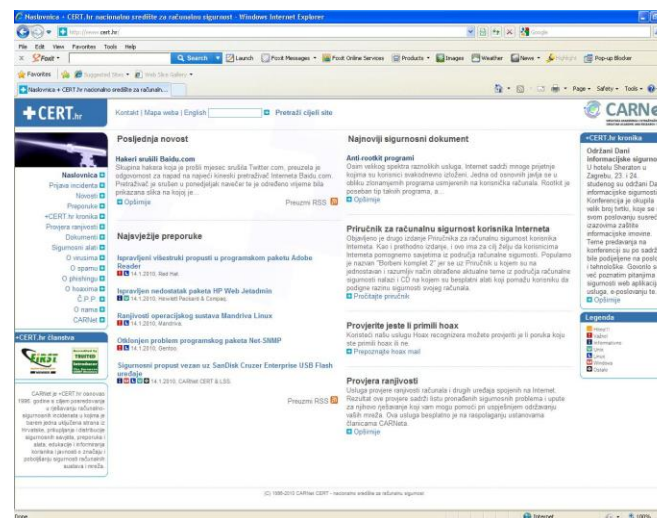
Naslovnica - CERT.hr nacionalno središte za računalnu sigurnost - Windows Internet Explorer

http://www.cert.hr

File Edit View Favorites Tools Help

Foxit Search Launch Foxit Messages Foxit Online Services Products Images Weather News Highlight Pop-up Blocker

Favorites Suggested Sites Web Slice Gallery

Naslovnica » CERT.hr nacionalno središte za računalnu...

Page Safety Tools

+CERT.hr

Kontakt | Mapa weba | English Pretraži cijeli site

CARNet

Naslovnica
Prijava incidenta
Novosti
Preporuke
»CERT.hr kronika
Provjera ranjivosti
Dokumenti
Sigurnosni alati
O virusima
O spamu
O phishingu
O hoaxima
Č.P.P.
O nama
CARNet

»CERT.hr članstva

FIRST

TRUSTED INTRODUCER

CARNet je »CERT.hr osnovao 1996. godine s ciljem posredovanja u rješavanju računalno-sigurnosnih incidenata u kojima je barem jedna uključena strana iz Hrvatske, prikupljanja i distribucije sigurnosnih savjeta, preporuka i alata, edukacije i informiranja korisnika i javnosti o značaju i poboljšanju sigurnosti računalnih sustava i mreža.

Posljednja novost

Hakeri srušili Baidu.com
Skupina hakera koja je prošli mjesec srušila Twitter.com, preuzela je odgovornost za napad na najveći kineski pretraživač Interneta Baidu.com. Pretraživač je srušen u ponedjeljak navečer te je određeno vrijeme bila prikazana slika na kojoj je...
Opširnije

Preuzmi RSS

Najvažnije preporuke

Ispravljeni višestruki propusti u programskom paketu Adobe Reader
14.1.2010. Red Hat

Ispravljen nedostatak paketa HP Web Jetadmin
14.1.2010. Hewlett Packard & Compaq

Ranjivosti operacijskog sustava Mandriva Linux
14.1.2010. Mandriva

Otklonjen problem programskog paketa Net-SNMP
14.1.2010. Gentoo

Sigurnosni propust vezan uz SanDisk Cruzer Enterprise USB Flash uređaje
14.1.2010. CARNet CERT & LSS

Preuzmi RSS

Najnoviji sigurnosni dokument

Anti-rootkit programi
Osim velikog spektra razmotrenih usluga, Internet sadrži mnoge prijetnje kojima su korisnici svakodnevno izloženi. Jedna od osnovnih jedja se u obliku zlonamjernih programa usmjerenih na korisnička računala. Rootkit je poseban tip takvih programa, a...
Opširnije

Priručnik za računalnu sigurnost korisnika Interneta
Objavljeno je drugo izdanje Priručnika za računalnu sigurnost korisnika Interneta. Kao i prethodno izdanje, i ovo ima za cilj želju da korisnicima Interneta pomognemo savjetima iz područja računalne sigurnosti. Popularno je nazvan "Bolberi komplet 2" jer se uz Priručnik u kojem su na jednostavan i razumljiv način obrađene aktualne teme iz područja računalne sigurnosti nalazi i CD na kojem su besplatni alati koji pomažu korisniku da podigne razinu sigurnosti svoga računala.
Pročitajte priručnik

Provjerite jeste li primili hoax
Koristeći našu uslugu Hoax recognizera možete provjeriti je li poruka koju ste primili hoax ili ne.
Prepoznajte hoax mail

Provjera ranjivosti
Usluga provjere ranjivosti računala i drugih uređaja spojenih na Internet. Rezultat ove provjere sadrži listu pronađenih sigurnosnih problema i uputa za njihovo rješavanje koji vam mogu pomoći pri uspješnijem održavanju vaših mreža. Ova usluga besplatno je na raspolaganju ustanovama članicama CARNeta.
Opširnije

»CERT.hr kronika

Održani Dani informacijske sigurnosti
U hotelu Sheraton u Zagrebu, 23. i 24. studenog su održani Da informacijske sigurnosti. Konferencija je okupila više stotina sudionika koji se svom poslovanju susreć izazovima zaštite informacijske imovine. Teme predavanja na konferenciji su po sadrž bile podijeljene na poslo i tehnološke. Govorilo se već poznatim pitanjima sigurnosti web aplikacija usluga, e-poslovanju te
Opširnije

Legenda
Hitno!
Nabavi
Informativno
Unix
Linux
Windows
Ostalo

(C) 1996-2010 CARNet CERT - nacionalno središte za računalnu sigurnost

Done Internet 100%